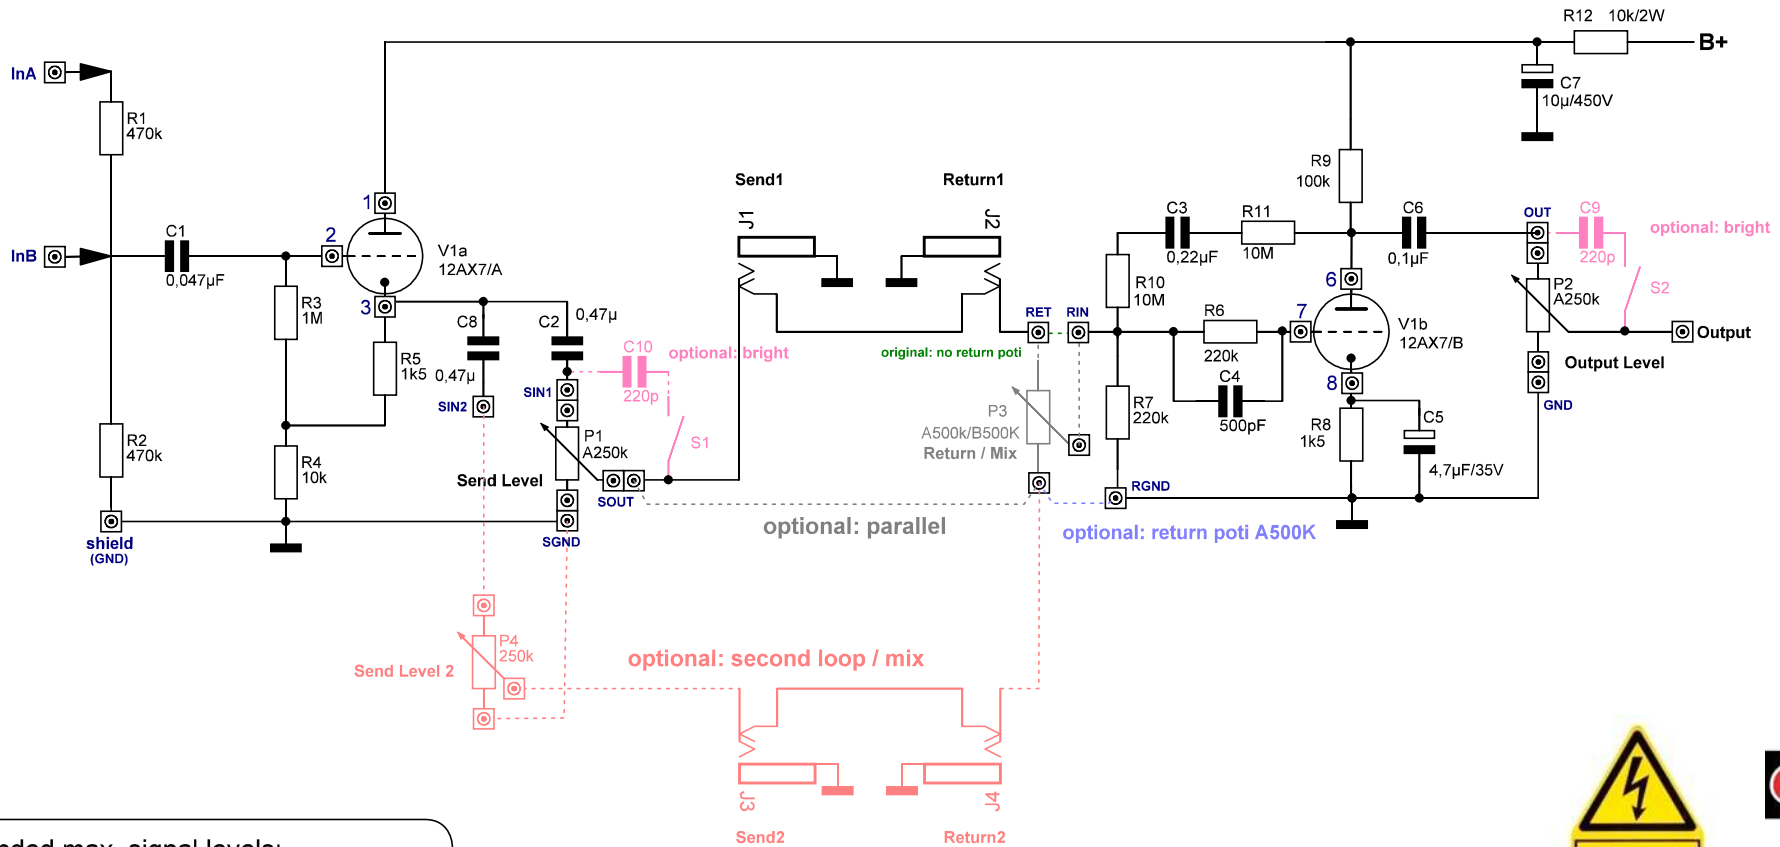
R12 10k/2W

B+

InA

R1
470k

C7
10µ/450V

R9
100k

Send1

Return1

J1

J2

1

C3

R11

C6

OUT

C9

optional: bright

InB

C1

2

V1a
12AX7/A

0,22µF

10M

0,1µF

220p

0,047µF

R3
1M

3

R10
10M

6

P2
A250k

S2

R6

7

RET

RIN

V1b
12AX7/B

Output

C8

C2

0,47µ

C10

optional: bright

original: no return poti

220k

Output Level

R5
1k5

0,47µ

220p

C4

8

SIN2

SIN1

P3
A500k/B500K
Return / Mix

R7
220k

C5

GND

R2
470k

P1
A250k

S1

500pF

R8
1k5

R4
10k

Send Level

4,7µF/35V

SOUT

RGND

shield
(GND)

SGND

optional: parallel

optional: return poti A500K

P4
250k

optional: second loop / mix

Send Level 2

J3

J4

Send2

Return2

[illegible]ded max. signal levels: